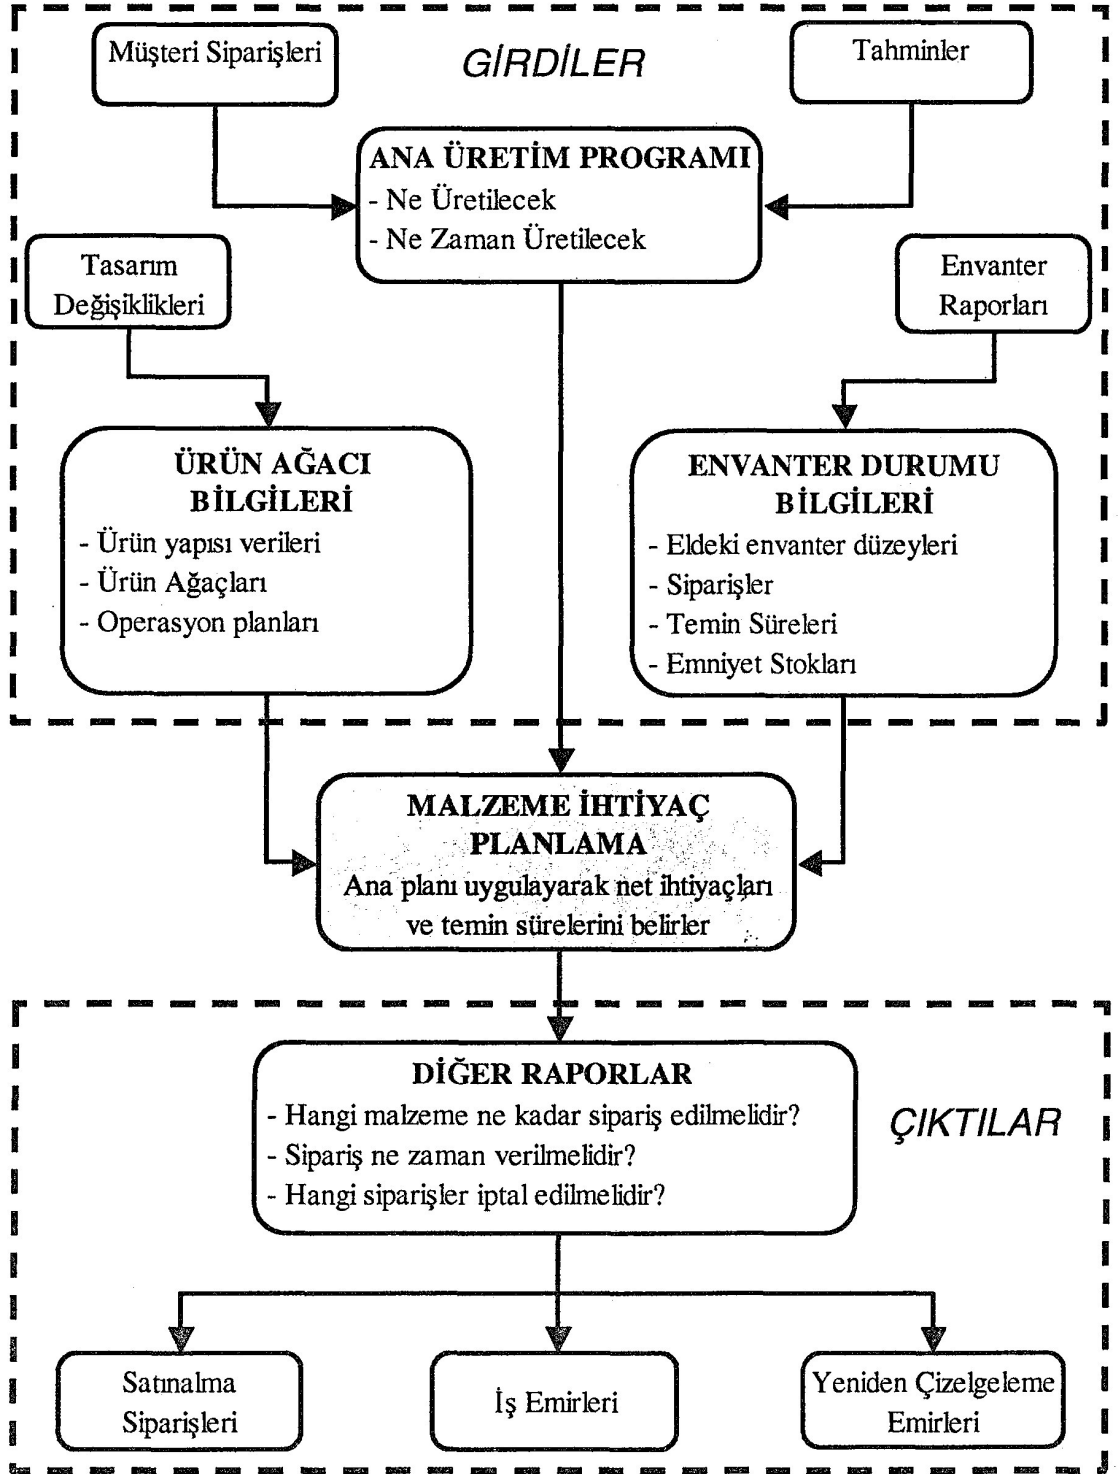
Müşteri Siparişleri

GİRDİLER

Tahminler

ANA ÜRETİM PROGRAMI
- Ne Üretilecek
- Ne Zaman Üretilecek

Tasarım Değişiklikleri

Envanter Raporları

ÜRÜN AĞACI BİLGİLERİ
- Ürün yapısı verileri
- Ürün Ağaçları
- Operasyon planları

ENVANTER DURUMU BİLGİLERİ
- Eldeki envanter düzeyleri
- Siparişler
- Temin Süreleri
- Emniyet Stokları

MALZEME İHTİYAÇ PLANLAMA
Ana planı uygulayarak net ihtiyaçları ve temin sürelerini belirler

DİĞER RAPORLAR
- Hangi malzeme ne kadar sipariş edilmelidir?
- Sipariş ne zaman verilmelidir?
- Hangi siparişler iptal edilmelidir?

ÇIKTILAR

Satınalma Siparişleri

İş Emirleri

Yeniden Çizelgeleme Emirleri